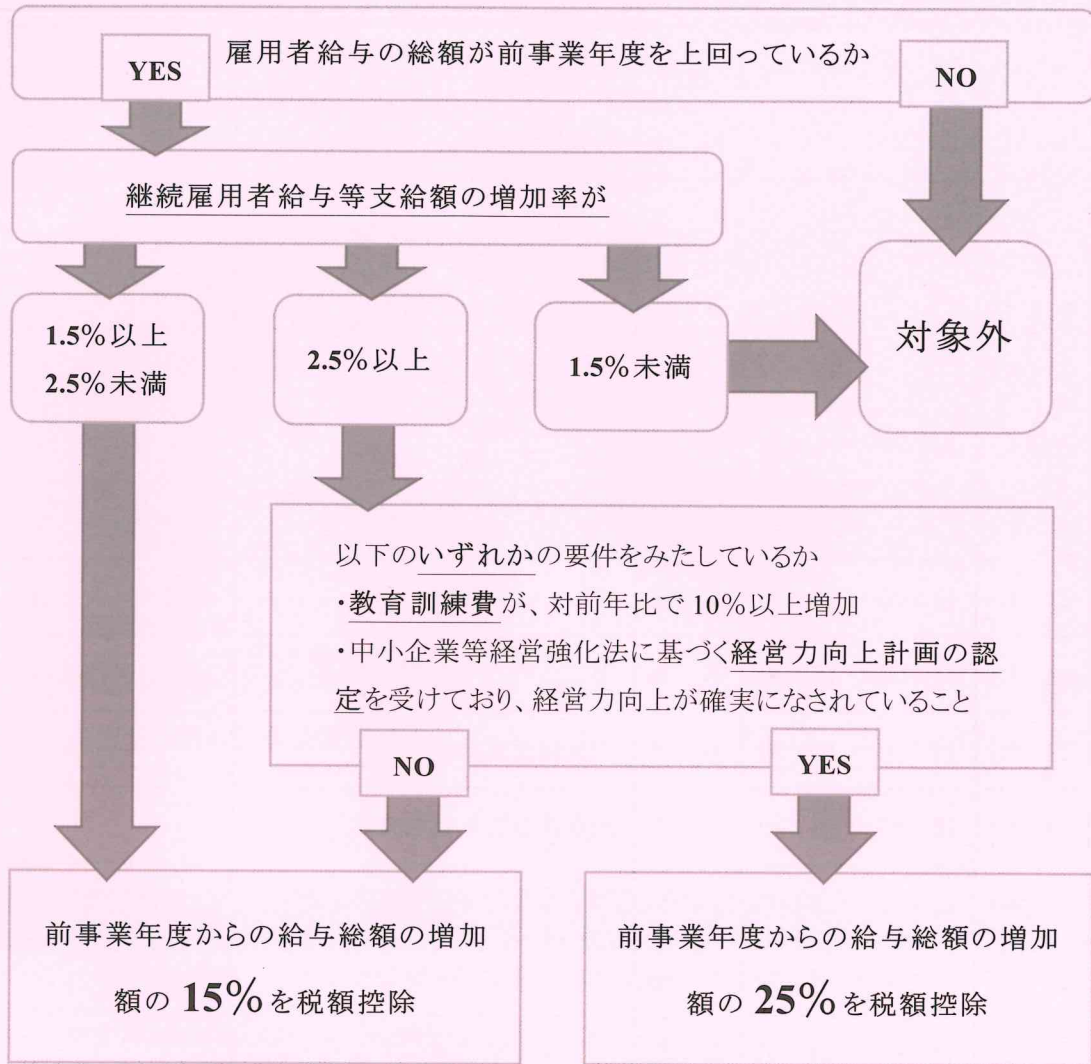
雇用者給与の総額が前事業年度を上回っているか

YES

NO

継続雇用者給与等支給額の増加率が

1.5%以上
2.5%未満

2.5%以上

1.5%未満

対象外

以下のいずれかの要件をみたしているか
・教育訓練費が、対前年比で10%以上増加
・中小企業等経営強化法に基づく経営力向上計画の認定を受けており、経営力向上が確実になされていること

NO

YES

前事業年度からの給与総額の増加額の15%を税額控除

前事業年度からの給与総額の増加額の25%を税額控除